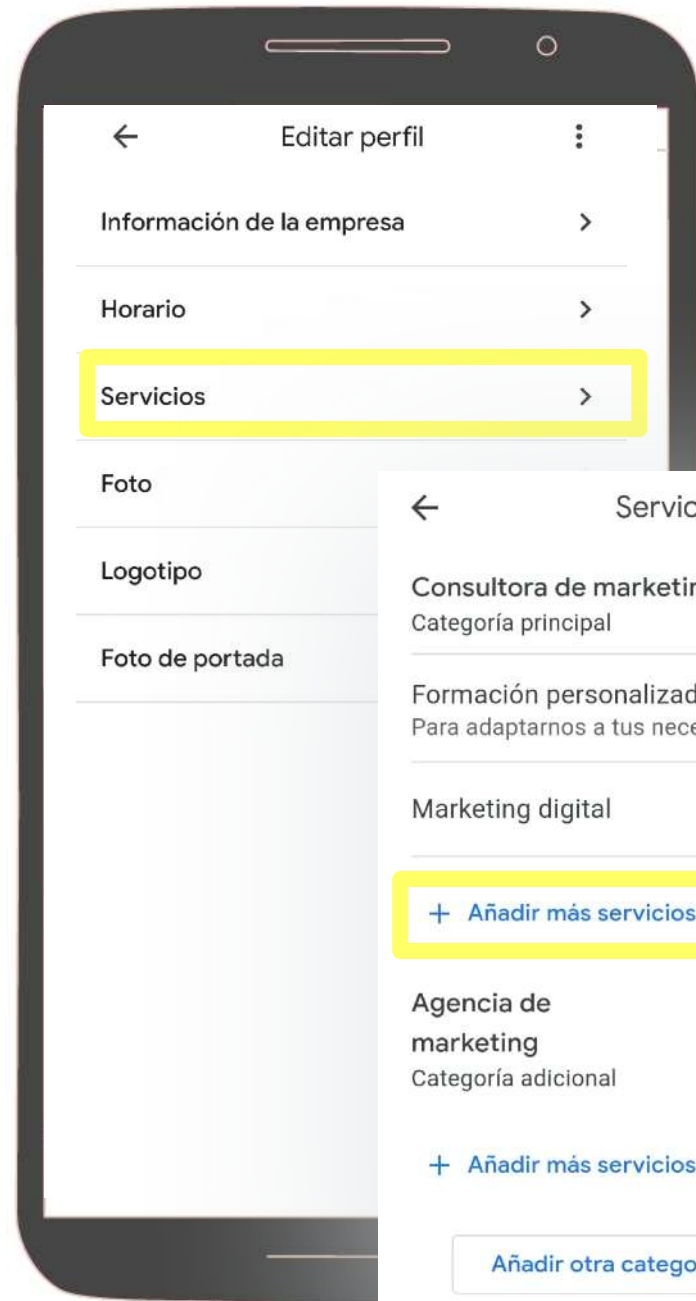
Editar perfil

Información de la empresa

Horario

Servicios

Foto

Logotipo

Foto de portada

Servic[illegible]

Consultora de marketi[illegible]
Categoría principal

Formación personalizad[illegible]
Para adaptarnos a tus nec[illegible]

Marketing digital

+ Añadir más servicios

Agencia de marketing
Categoría adicional

+ Añadir más servicios

Añadir otra catego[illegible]